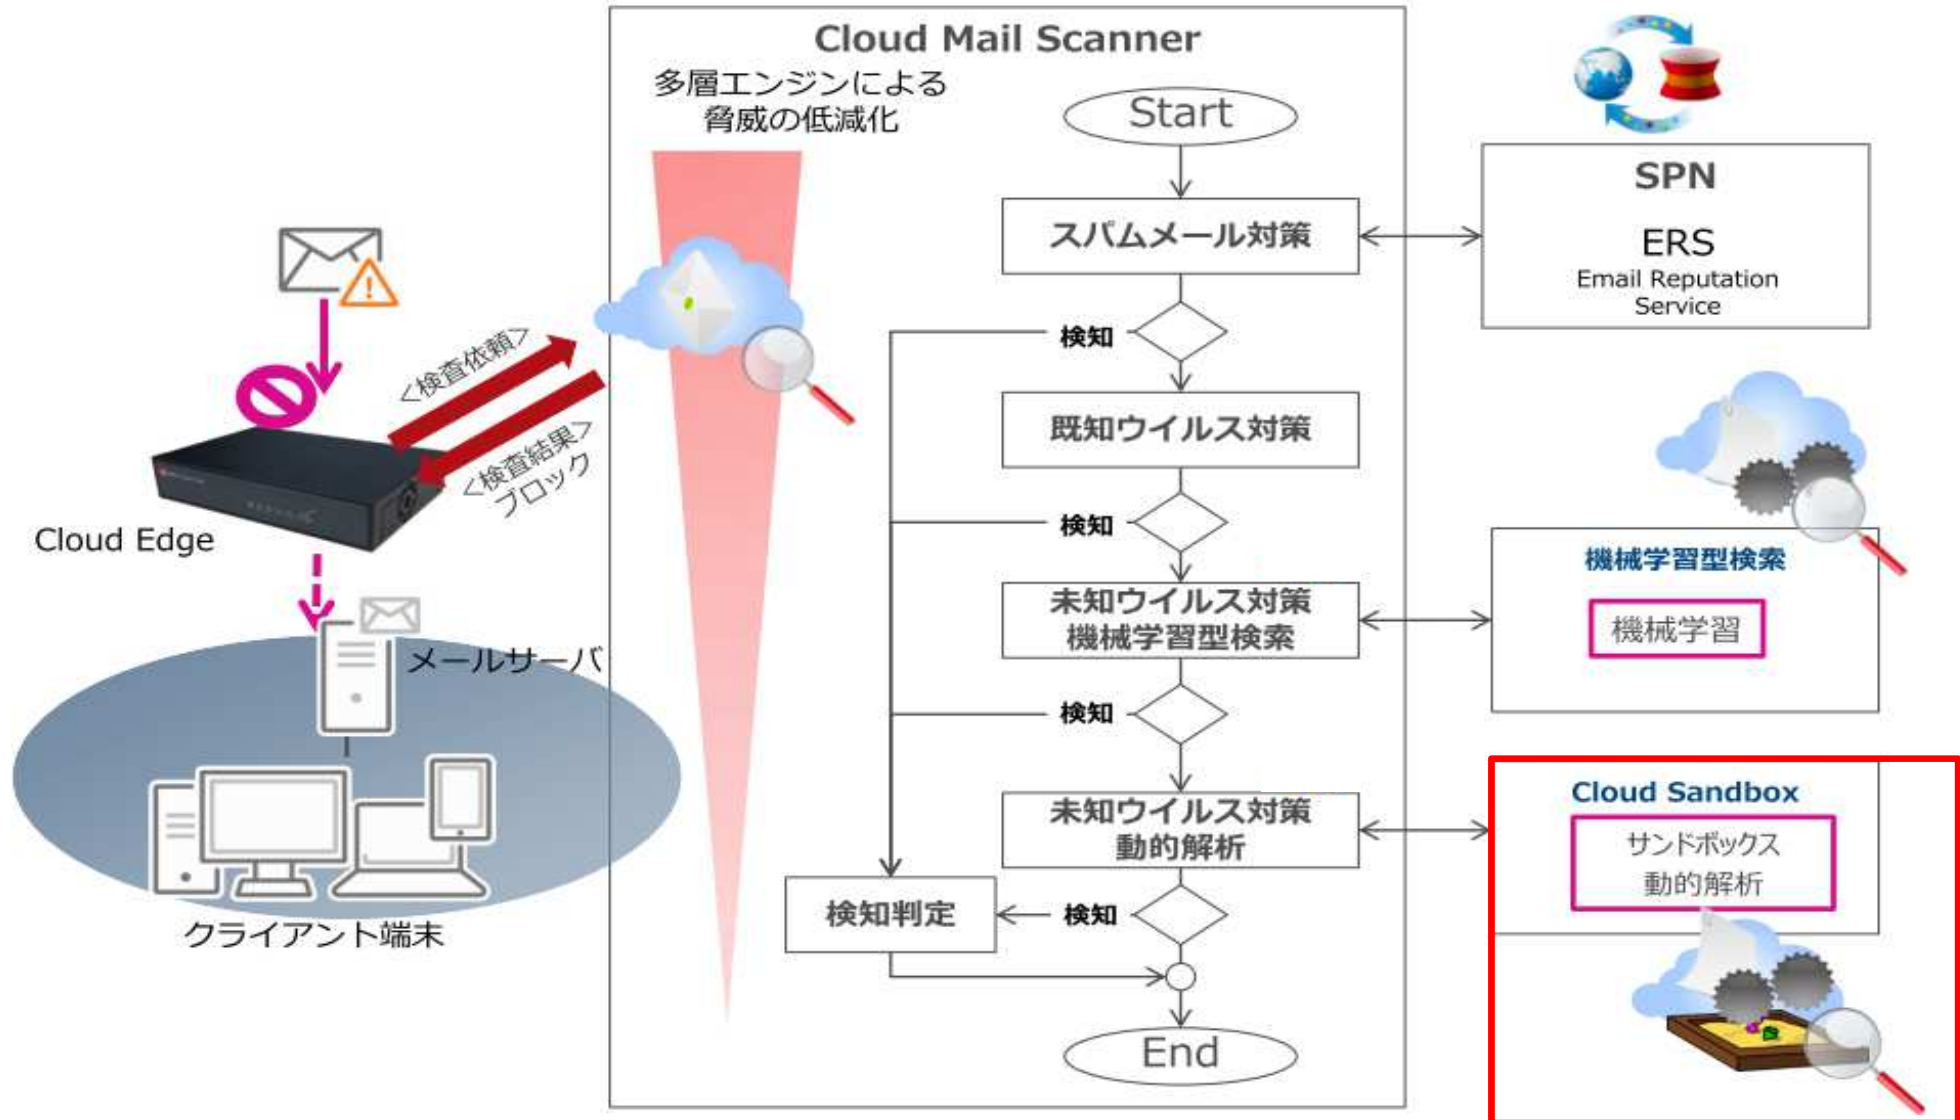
Cloud Mail Scanner

多層エンジンによる脅威の低減化

Start

スパムメール対策

検知

既知ウイルス対策

検知

未知ウイルス対策
機械学習型検索

検知

未知ウイルス対策
動的解析

検知判定

検知

End

SPN

ERS
Email Reputation Service

機械学習型検索

機械学習

Cloud Sandbox

サンドボックス
動的解析

<検査依頼>

<検査結果>
ブロック

Cloud Edge

メールサーバ

クライアント端末